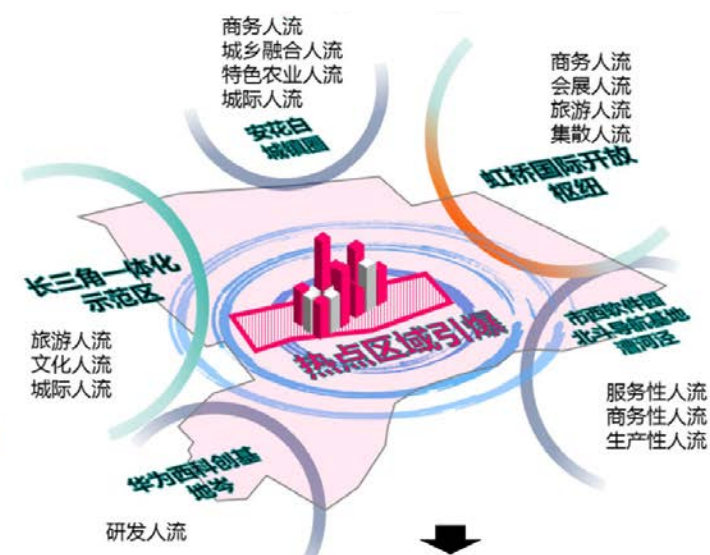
商务人流
城乡融合人流
特色农业人流
城际人流

安花白
城镇圈

商务人流
会展人流
旅游人流
集散人流

虹桥国际开放
枢纽

长三角一体化
示范区

旅游人流
文化人流
城际人流

热点区域引爆

市西软件园
北斗导航基地
漕河泾

服务性人流
商务性人流
生产性人流

华为西岑创新
地块

研发人流